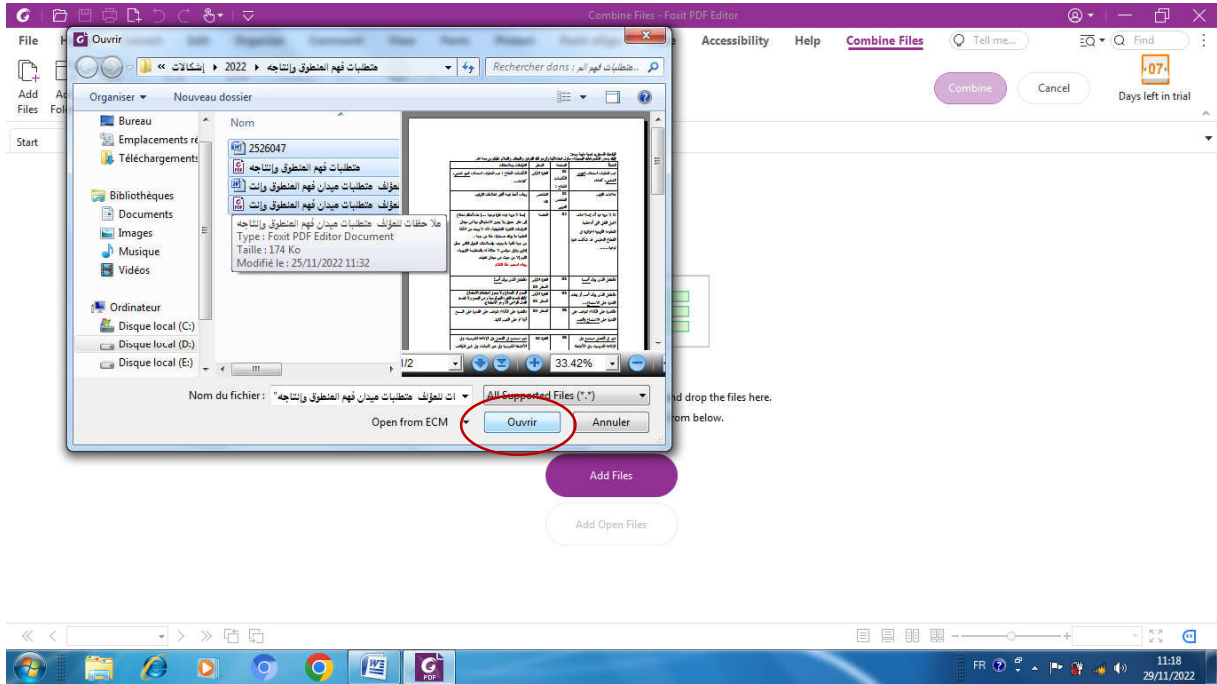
Combine Files - Foxit PDF Editor

File
Accessibility
Help
Combine Files
Tell me...
Find

Add Files
Combine
Cancel
07
Days left in trial

Start

Ouvrir

« إشكالات ▸ 2022 ▸ متطلبات فهم المنطوق وإنتاجه
Rechercher dans : متطلبات فهم الم...

Organiser ▾
Nouveau dossier

Bureau
Emplacements ré
Téléchargements
Bibliothèques
Documents
Images
Musique
Vidéos
Ordinateur
Disque local (C:)
Disque local (D:)
Disque local (E:)

Nom
2526047
متطلبات فهم المنطوق وإنتاجه
ملاحظات للمؤلف متطلبات فهم المنطوق وإنت
ملاحظات للمؤلف متطلبات ميدان فهم المنطوق وإنت

ملاحظات للمؤلف متطلبات ميدان فهم المنطوق وإنتاجه
Type : Foxit PDF Editor Document
Taille : 174 Ko
Modifié le : 25/11/2022 11:32

/2
33.42%

Nom du fichier : "ات للمؤلف متطلبات ميدان فهم المنطوق وإنتاجه"
All Supported Files (*.*)
Open from ECM
Ouvrir
Annuler

nd drop the files here.
rom below.

Add Files
Add Open Files

FR
11:18
29/11/2022